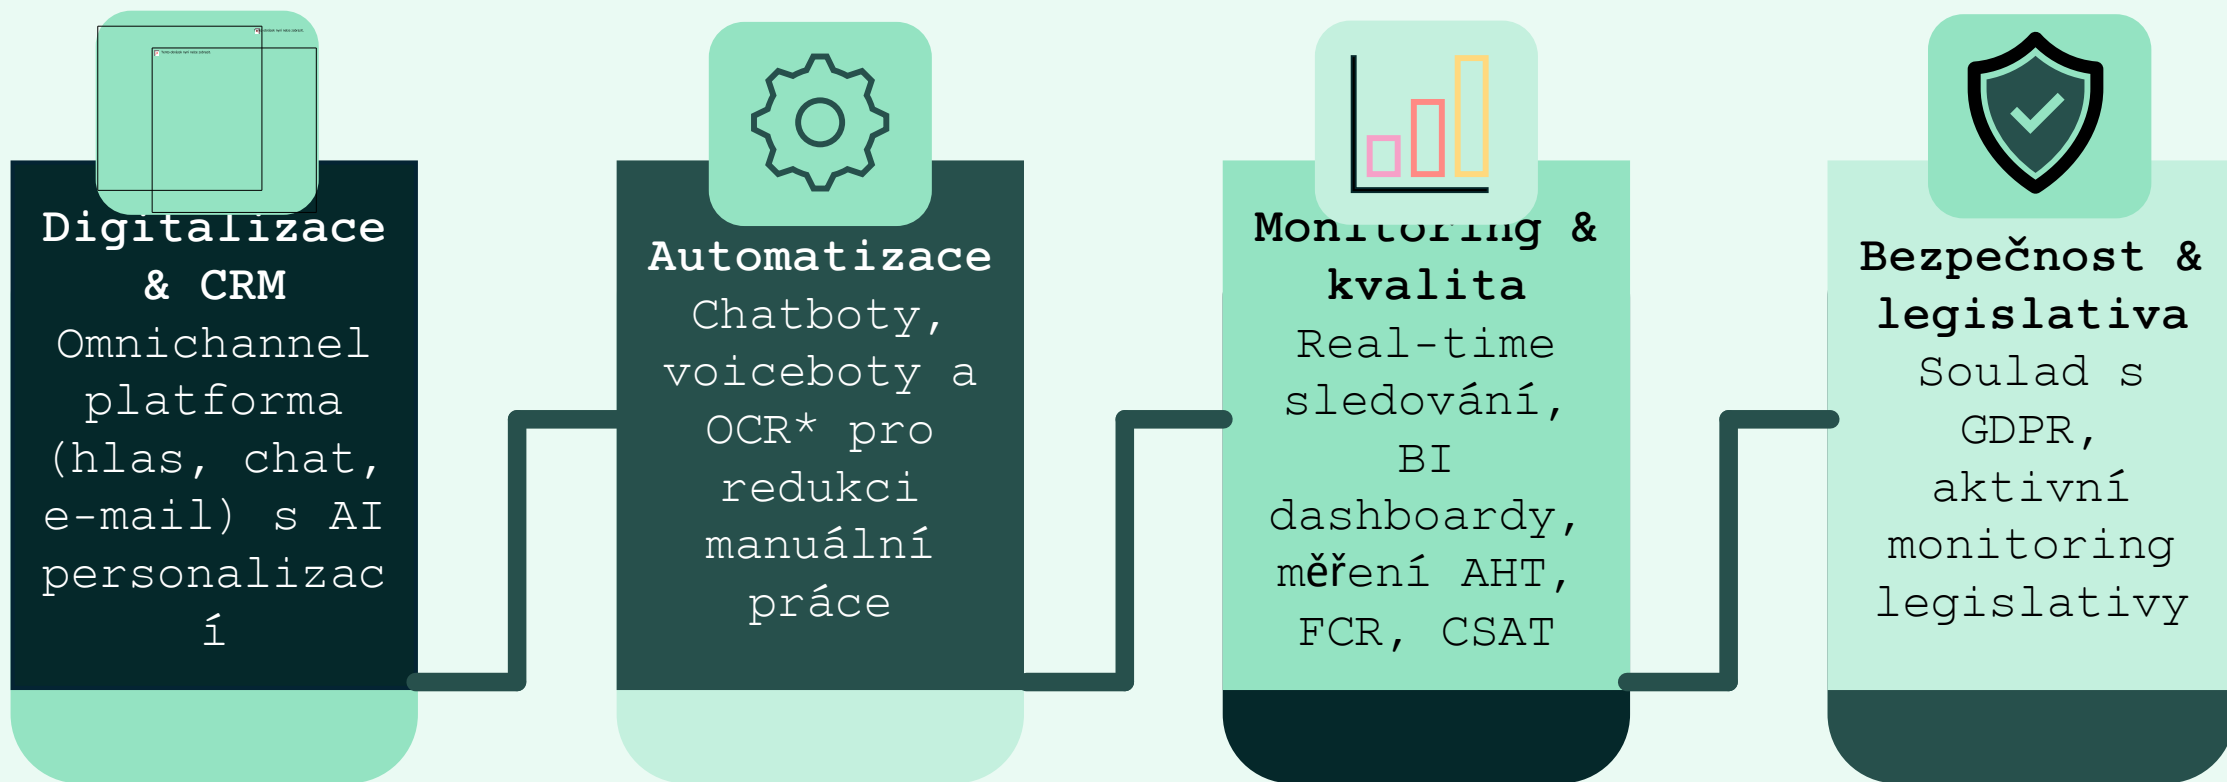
Digitalizace & CRM
Omnichannel platforma (hlas, chat, e-mail) s AI personalizac í

Automatizace
Chatboty, voiceboty a OCR* pro redukci manuální práce

Monitoring & kvalita
Real-time sledování, BI dashboardy, měření AHT, FCR, CSAT

Bezpečnost & legislativa
Soulad s GDPR, aktivní monitoring legislativy